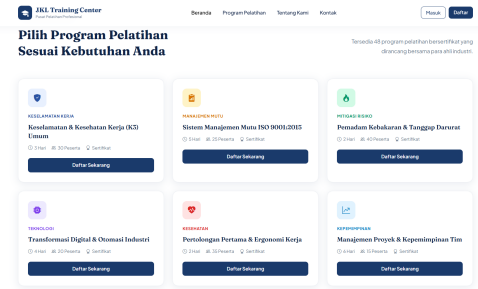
JKL Training Center
Pusat Pelatihan Profesional

Beranda Program Pelatihan Tentang Kami Kontak

Masuk Daftar

Pilih Program Pelatihan Sesuai Kebutuhan Anda

Tersedia 48 program pelatihan bersertifikat yang dirancang bersama para ahli industri.

KESELAMATAN KERJA
Keselamatan & Kesehatan Kerja (K3) Umum
3 Hari 30 Peserta Sertifikat
Daftar Sekarang

MANAJEMEN MUTU
Sistem Manajemen Mutu ISO 9001:2015
5 Hari 25 Peserta Sertifikat
Daftar Sekarang

MITIGASI RISIKO
Pemadam Kebakaran & Tanggap Darurat
2 Hari 40 Peserta Sertifikat
Daftar Sekarang

TEKNOLOGI
Transformasi Digital & Otomasi Industri
4 Hari 20 Peserta Sertifikat
Daftar Sekarang

KESEHATAN
Pertolongan Pertama & Ergonomi Kerja
2 Hari 35 Peserta Sertifikat
Daftar Sekarang

KEPEMIMPINAN
Manajemen Proyek & Kepemimpinan Tim
4 Hari 15 Peserta Sertifikat
Daftar Sekarang